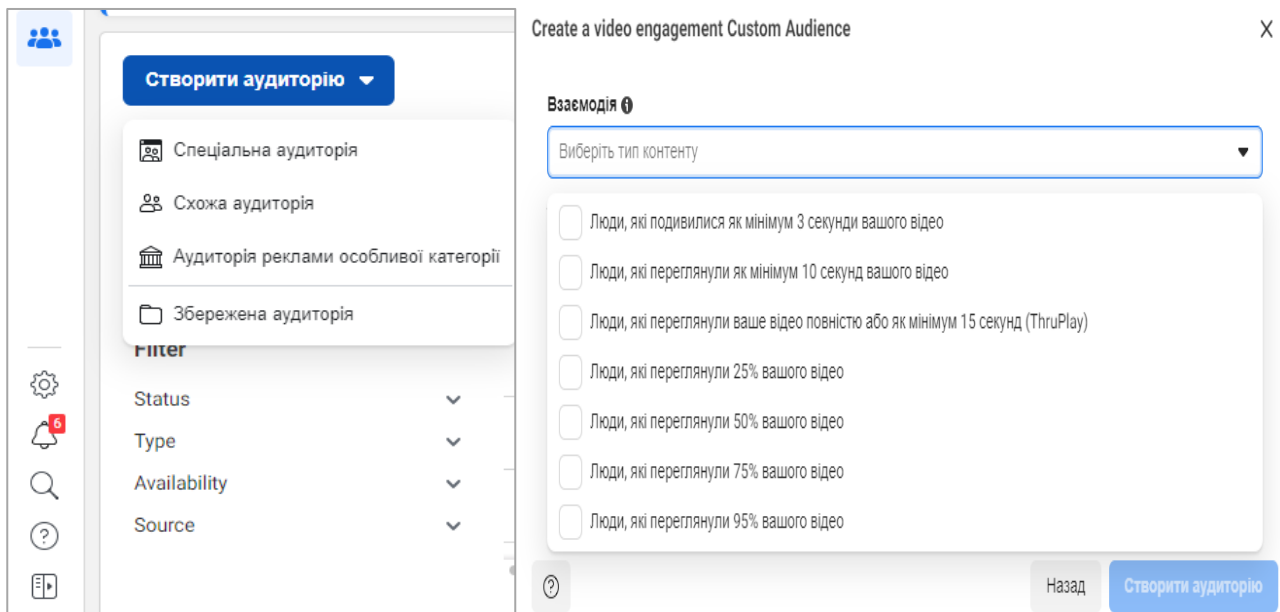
Створити аудиторію

Спеціальна аудиторія

Схожа аудиторія

Аудиторія реклами особливої категорії

Збережена аудиторія

Filter

Status

Type

Availability

Source

6

Create a video engagement Custom Audience

X

Взаємодія

Виберіть тип контенту

Люди, які подивилися як мінімум 3 секунди вашого відео

Люди, які переглянули як мінімум 10 секунд вашого відео

Люди, які переглянули ваше відео повністю або як мінімум 15 секунд (ThruPlay)

Люди, які переглянули 25% вашого відео

Люди, які переглянули 50% вашого відео

Люди, які переглянули 75% вашого відео

Люди, які переглянули 95% вашого відео

Назад

Створити аудиторію